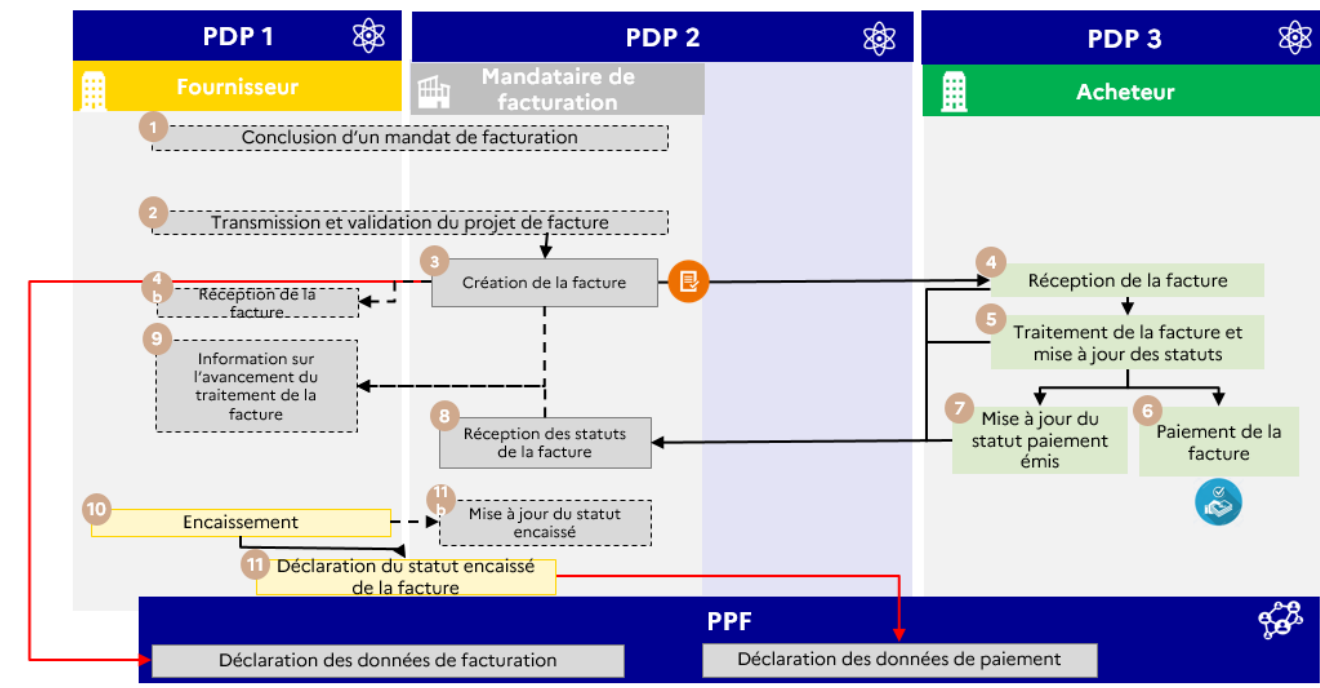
PDP 1

Fournisseur

PDP 2

Mandataire de facturation

PDP 3

Acheteur

1 Conclusion d'un mandat de facturation

2 Transmission et validation du projet de facture

3 Création de la facture

4 b Réception de la facture

9 Information sur l'avancement du traitement de la facture

8 Réception des statuts de la facture

4 Réception de la facture

5 Traitement de la facture et mise à jour des statuts

7 Mise à jour du statut paiement émis

6 Paiement de la facture

10 Encaissement

11 b Mise à jour du statut encaissé

11 Déclaration du statut encaissé de la facture

PPF

Déclaration des données de facturation

Déclaration des données de paiement